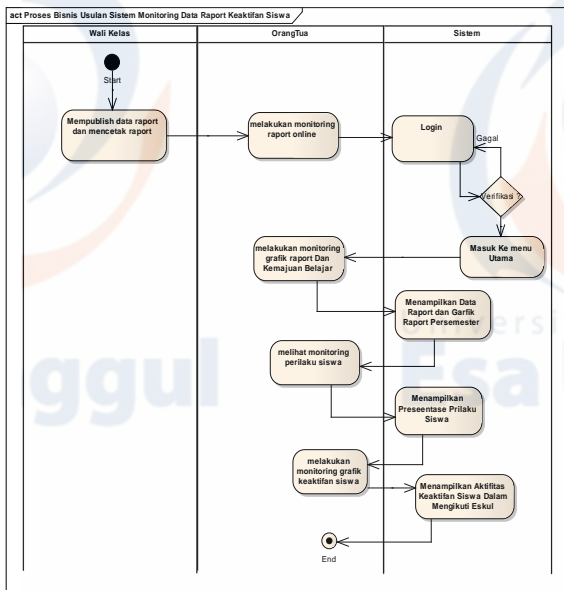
act Proses Bisnis Usulan Sistem Monitoring Data Raport Keaktifan Siswa

| Wali Kelas | OrangTua | Sistem |
|---|---|---|

Start

Mempublish data raport dan mencetak raport

melakukan monitoring raport online

Login

Gagal

Verifikasi ?

Masuk Ke menu Utama

melakukan monitoring grafik raport Dan Kemajuan Belajar

Menampilkan Data Raport dan Garfik Raport Persemester

melihat monitoring perilaku siswa

Menampilkan Preseentase Prilaku Siswa

melakukan monitoring grafik keaktifan siswa

Menampilkan Aktifitas Keaktifan Siswa Dalam Mengikuti Eskul

End

ggul Esa